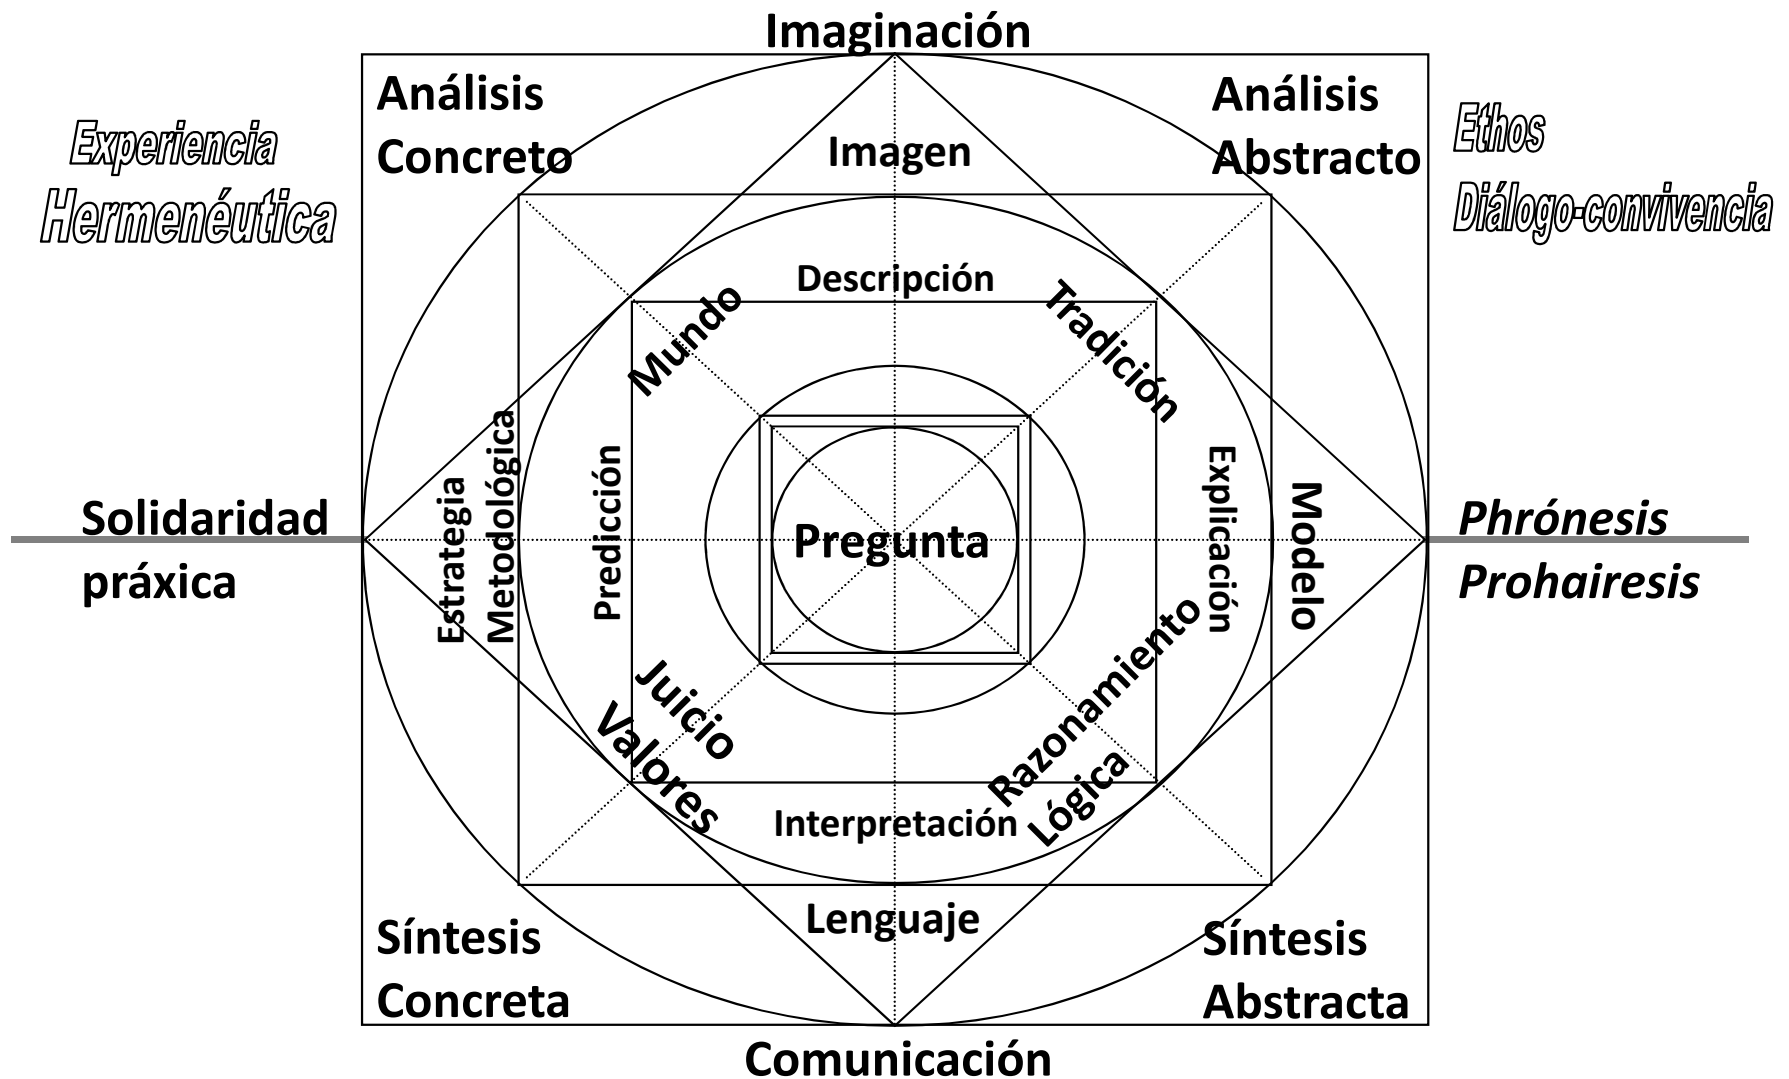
Imaginación

Experiencia
Hermenéutica

Análisis
Concreto

Imagen

Análisis
Abstracto

Ethos
Diálogo-convivencia

Descripción

Mundo

Tradición

Estrategia
Metodológica

Predicción

Pregunta

Explicación

Modelo

Solidaridad
práxica

Phrónesis
Prohairesis

Juicio
Valores

Razonamiento
Lógica

Interpretación

Lenguaje

Síntesis
Concreta

Síntesis
Abstracta

Comunicación